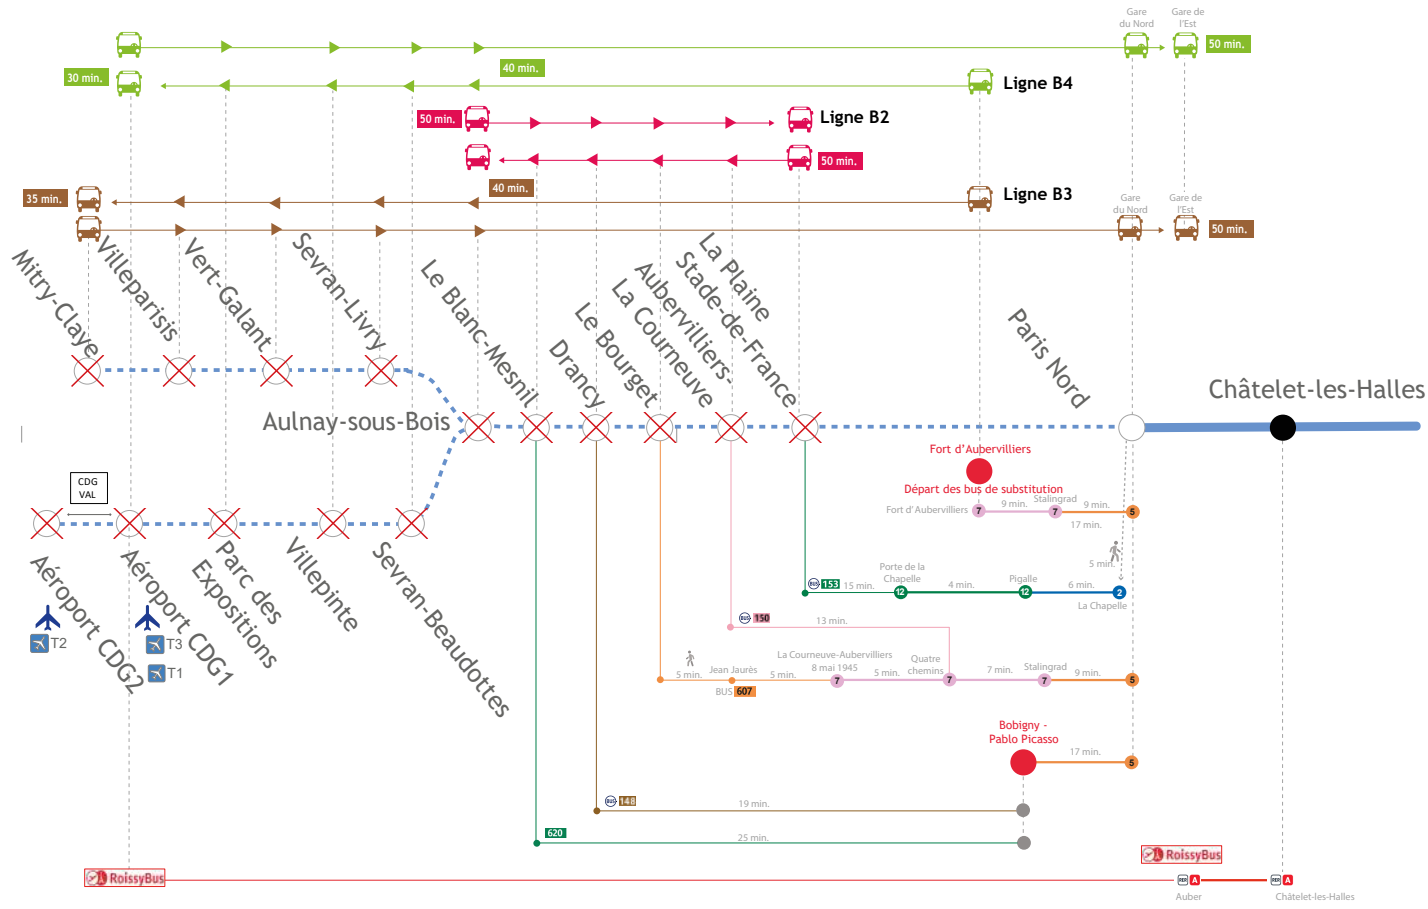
Gare du Nord
Gare de l'Est
50 min.
30 min.
40 min.
Ligne B4
50 min.
Ligne B2
50 min.
35 min.
40 min.
Ligne B3
Gare du Nord
Gare de l'Est
50 min.

Mitry-Claye
Villeparisis
Vert-Galant
Sevran-Livry
Le Blanc-Mesnil
Drancy
Le Bourget
La Courneuve
Aubervilliers
Stade-de-France
La Plaine
Paris Nord
Châtelet-les-Halles
Aulnay-sous-Bois

Fort d'Aubervilliers
Départ des bus de substitution
Fort d'Aubervilliers 7 9 min. Stalingrad 7 9 min. 5
17 min.
5 min.

CDG VAL
Aéroport CDG2
Aéroport CDG1
Parc des Expositions
Villepinte
Sevran-Beaudottes
T2
T3
T1

153 15 min. Porte de la Chapelle 12 4 min. Pigalle 12 6 min. 2 La Chapelle
150 13 min.
5 min. Jean Jaurès 5 min. La Courneuve-Aubervilliers 8 mai 1945 7 5 min. Quatre chemins 7 7 min. Stalingrad 7 9 min. 5
BUS 607
Bobigny - Pablo Picasso
17 min. 5
148 19 min.
620 25 min.
RoissyBus
RoissyBus
A Auber
A Châtelet-les-Halles